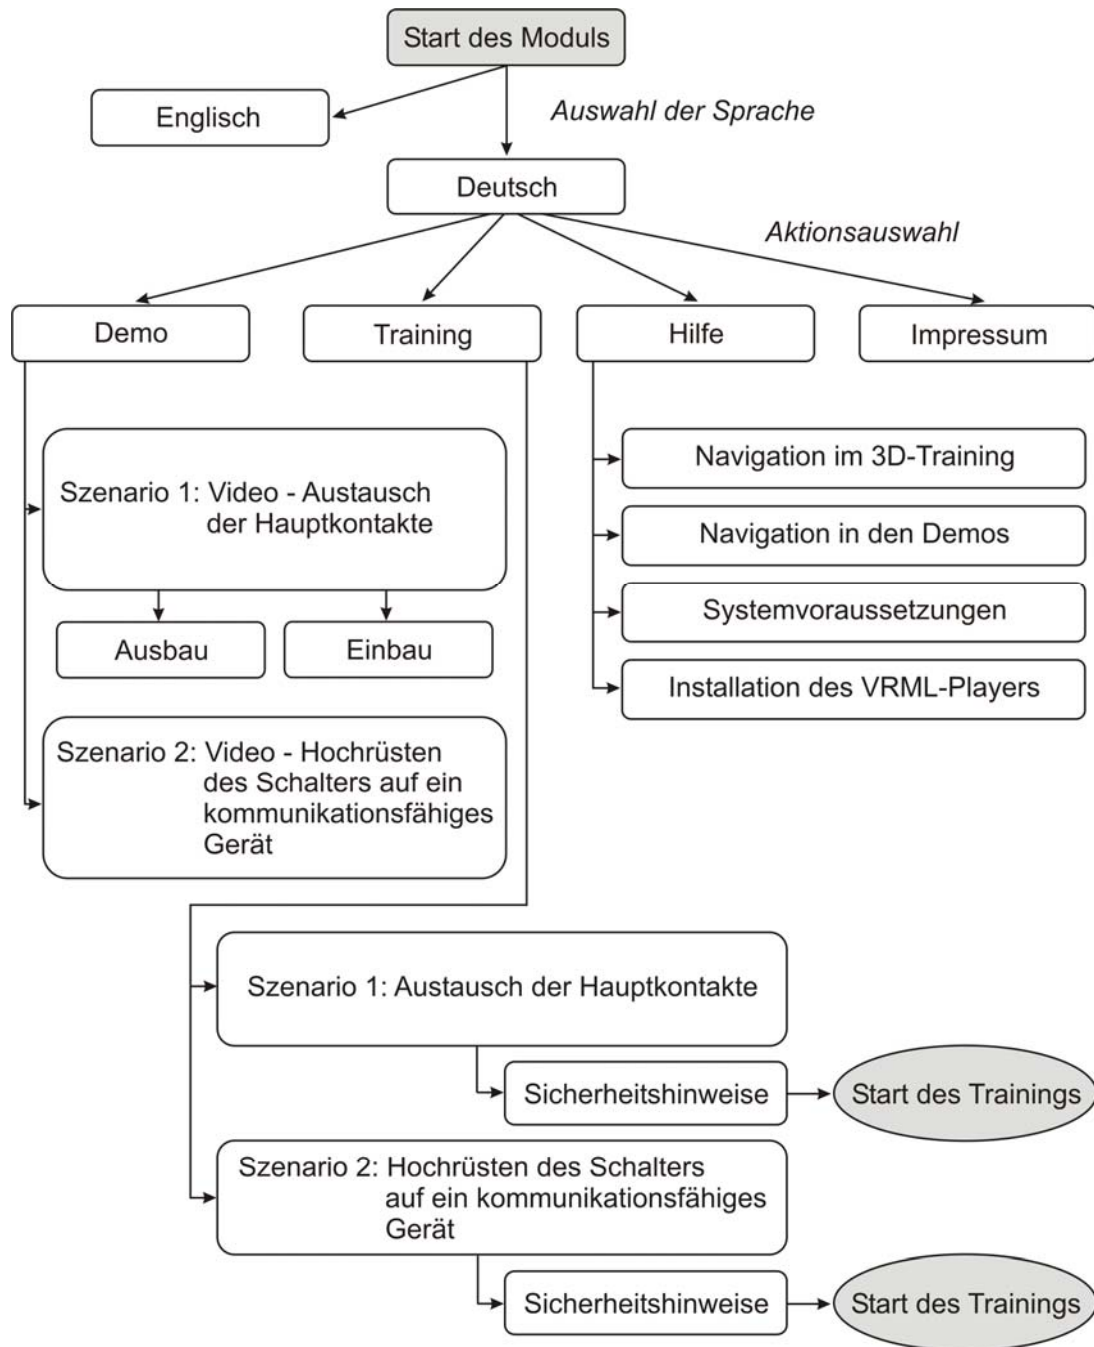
Start des Moduls

Englisch

Auswahl der Sprache

Deutsch

Aktionsauswahl

Demo

Training

Hilfe

Impressum

Szenario 1: Video - Austausch der Hauptkontakte

Ausbau

Einbau

Szenario 2: Video - Hochrüsten des Schalters auf ein kommunikationsfähiges Gerät

Navigation im 3D-Training

Navigation in den Demos

Systemvoraussetzungen

Installation des VRML-Players

Szenario 1: Austausch der Hauptkontakte

Sicherheitshinweise

Start des Trainings

Szenario 2: Hochrüsten des Schalters auf ein kommunikationsfähiges Gerät

Sicherheitshinweise

Start des Trainings